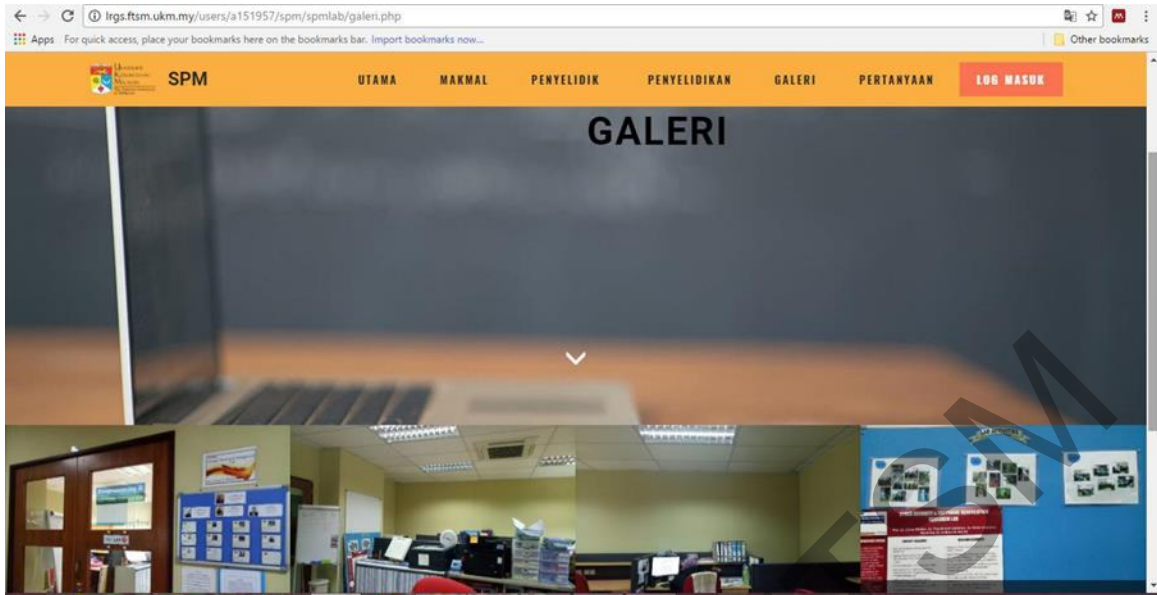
lrgs.ftsm.ukm.my/users/a151957/spm/spmlab/galeri.php

Apps For quick access, place your bookmarks here on the bookmarks bar. Import bookmarks now...

Other bookmarks

SPM

UTAMA MAKMAL PENYELIDIK PENYELIDIKAN GALERI PERTANYAAN LOG MASUK

GALERI